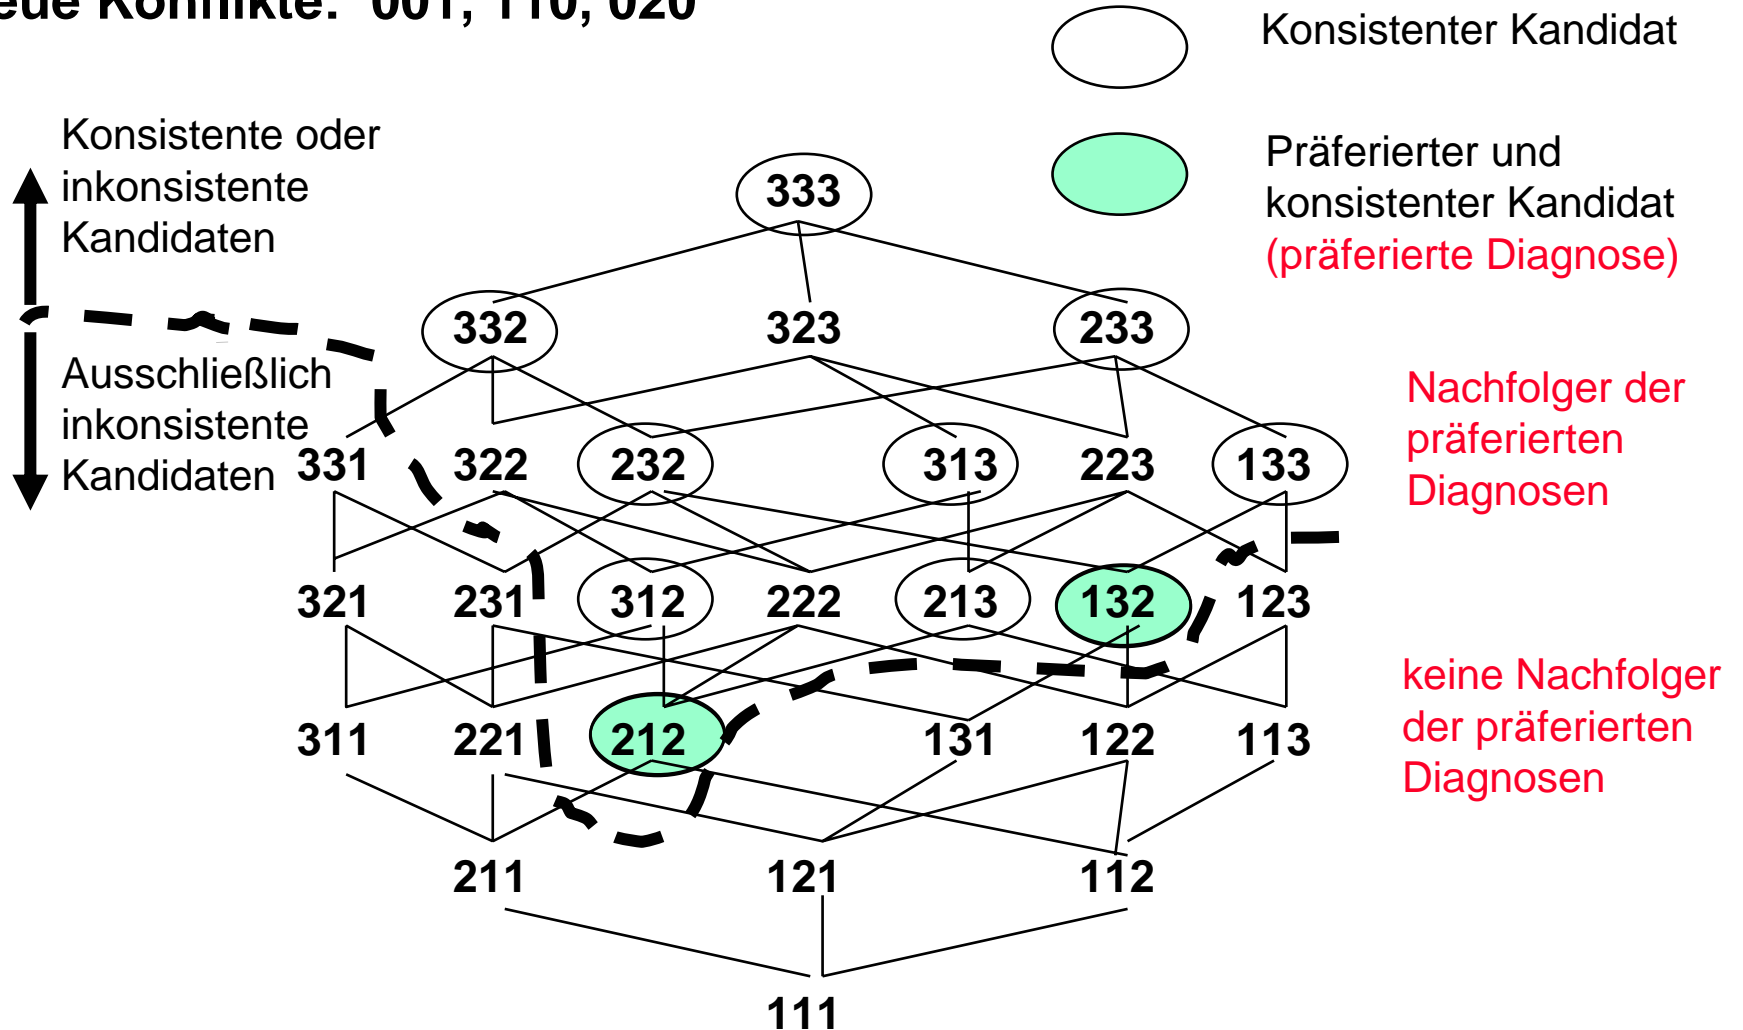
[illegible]eue Konflikte: 001, 110, 020

Konsistenter Kandidat

Präferierter und konsistenter Kandidat (präferierte Diagnose)

Konsistente oder inkonsistente Kandidaten

Ausschließlich inkonsistente Kandidaten

Nachfolger der präferierten Diagnosen

keine Nachfolger der präferierten Diagnosen

333

332 323 233

331 322 232 313 223 133

321 231 312 222 213 132 123

311 221 212 131 122 113

211 121 112

111